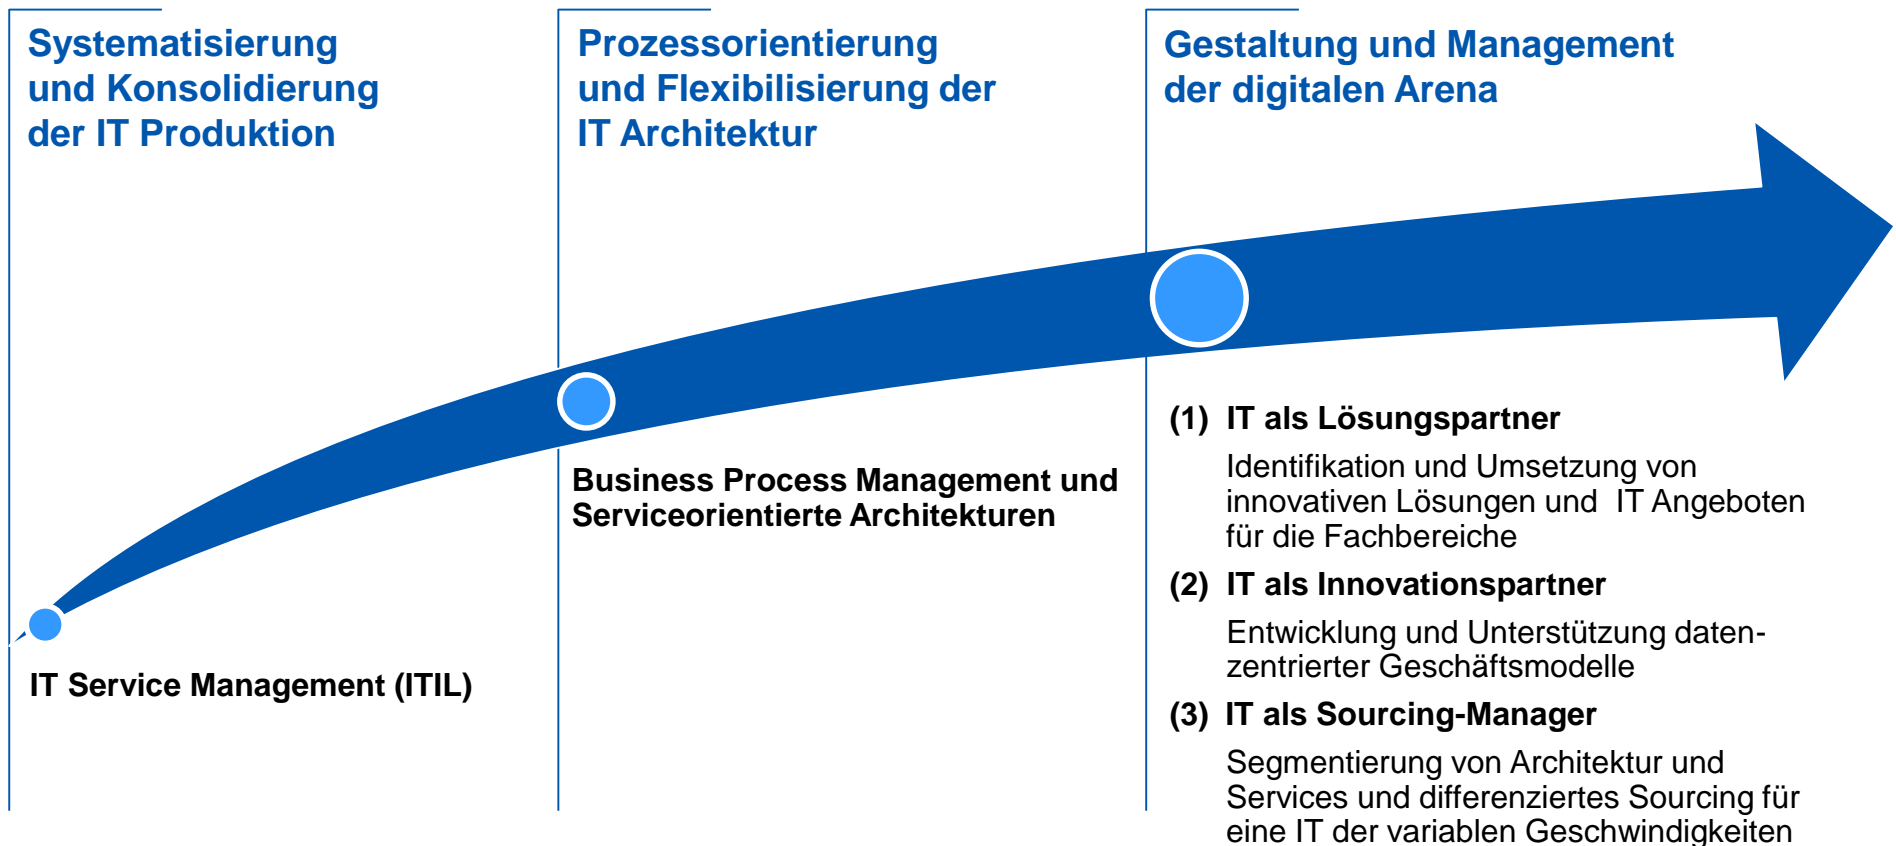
Systematisierung und Konsolidierung der IT Produktion

IT Service Management (ITIL)

Prozessorientierung und Flexibilisierung der IT Architektur

Business Process Management und Serviceorientierte Architekturen

Gestaltung und Management der digitalen Arena

(1) IT als Lösungspartner

Identifikation und Umsetzung von innovativen Lösungen und IT Angeboten für die Fachbereiche

(2) IT als Innovationspartner

Entwicklung und Unterstützung datenzentrierter Geschäftsmodelle

(3) IT als Sourcing-Manager

Segmentierung von Architektur und Services und differenziertes Sourcing für eine IT der variablen Geschwindigkeiten